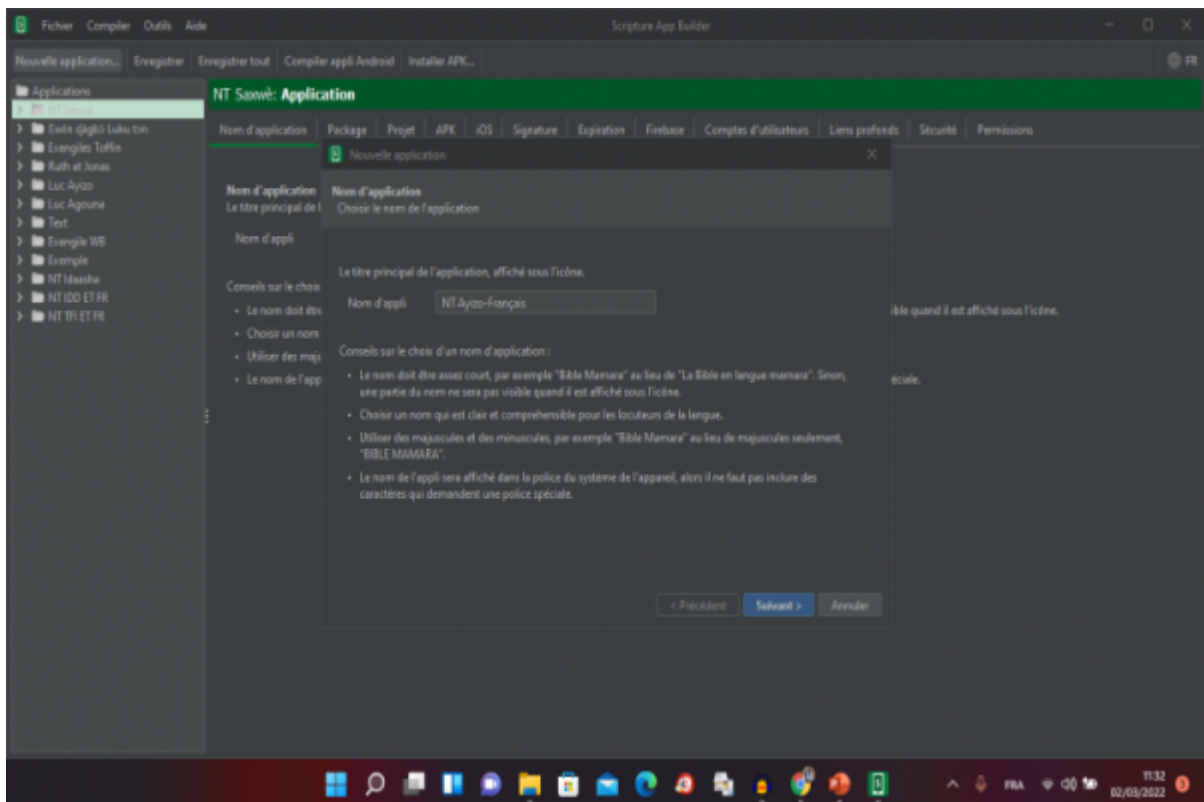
Fichier Compiler Outils Aide

Scripture App Builder

Nouvelle application... Enregistrer Enregistrer tout Compiler appli Android Installer APK...

FR

Applications
NT Saxwè
Ewin ɖàgbò Luku tɔn
Evangiles Toffin
Ruth et Jonas
Luc Ayizo
Luc Agouna
Test
Evangile WB
Exemple
NT Idaasha
NT IDD ET FR
NT TFI ET FR

NT Saxwè: Application

Nom d'application | Package | Projet | APK | iOS | Signature | Expiration | Firebase | Comptes d'utilisateurs | Liens profonds | Sécurité | Permissions

Nom d'application
Le titre principal de l

Nom d'appli

Conseils sur le choix
• Le nom doit être
• Choisir un nom
• Utiliser des maju
• Le nom de l'app

ible quand il est affiché sous l'icône.

éciale.

Nouvelle application

Nom d'application
Choisir le nom de l'application

Le titre principal de l'application, affiché sous l'icône.

Nom d'appli NT Ayizo-Français

Conseils sur le choix d'un nom d'application :

• Le nom doit être assez court, par exemple "Bible Mamara" au lieu de "La Bible en langue mamara". Sinon, une partie du nom ne sera pas visible quand il est affiché sous l'icône.
• Choisir un nom qui est clair et compréhensible pour les locuteurs de la langue.
• Utiliser des majuscules et des minuscules, par exemple "Bible Mamara" au lieu de majuscules seulement, "BIBLE MAMARA".
• Le nom de l'appli sera affiché dans la police du système de l'appareil, alors il ne faut pas inclure des caractères qui demandent une police spéciale.

< Précédent Suivant > Annuler

FRA 11:32 02/03/2022